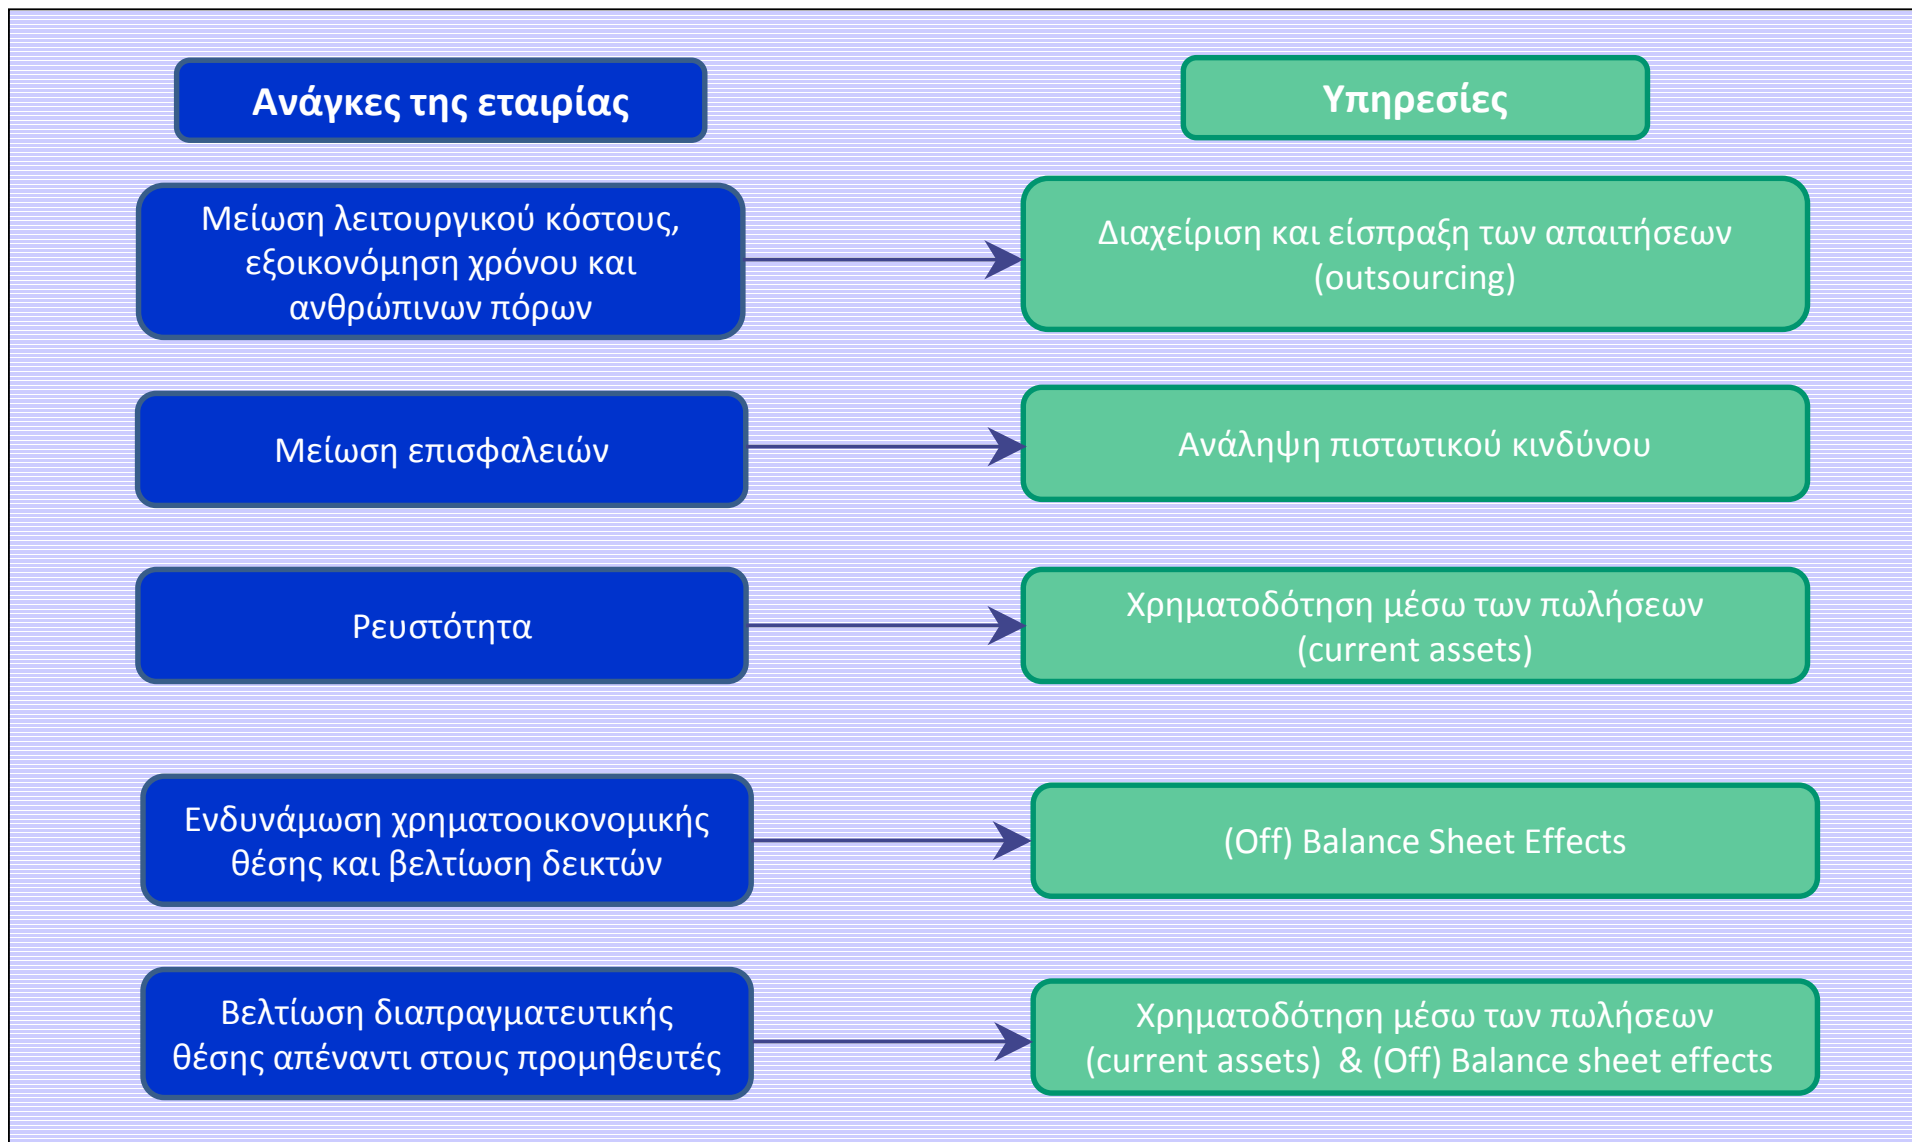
Ανάγκες της εταιρίας

Υπηρεσίες

Μείωση λειτουργικού κόστους, εξοικονόμηση χρόνου και ανθρώπινων πόρων

Διαχείριση και είσπραξη των απαιτήσεων (outsourcing)

Μείωση επισφαλειών

Ανάληψη πιστωτικού κινδύνου

Ρευστότητα

Χρηματοδότηση μέσω των πωλήσεων (current assets)

Ενδυνάμωση χρηματοοικονομικής θέσης και βελτίωση δεικτών

(Off) Balance Sheet Effects

Βελτίωση διαπραγματευτικής θέσης απέναντι στους προμηθευτές

Χρηματοδότηση μέσω των πωλήσεων (current assets) & (Off) Balance sheet effects